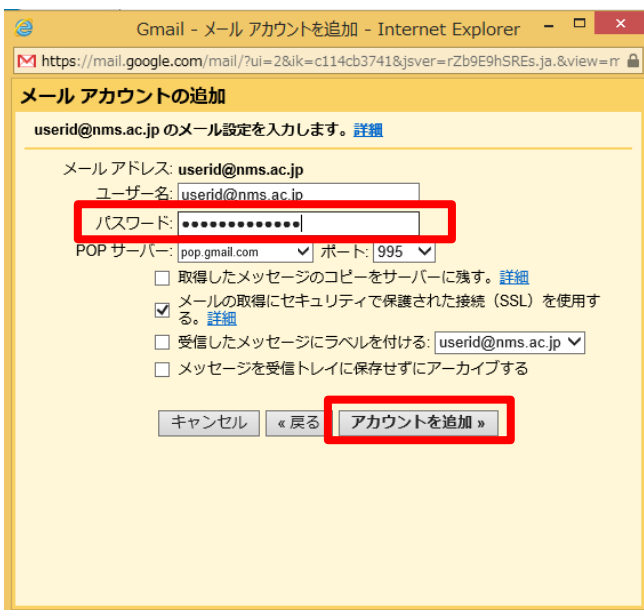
Gmail - メール アカウントを追加 - Internet Explorer

https://mail.google.com/mail/?ui=2&ik=c114cb3741&jsver=rZb9E9hSREs.ja.&view=m

メール アカウントの追加

userid@nms.ac.jp のメール設定を入力します。 詳細

メール アドレス: userid@nms.ac.jp

ユーザー名: userid@nms.ac.jp

パスワード: •••••••••••••

POP サーバー: pop.gmail.com ポート: 995

取得したメッセージのコピーをサーバーに残す。 詳細

メールの取得にセキュリティで保護された接続（SSL）を使用する。 詳細

受信したメッセージにラベルを付ける: userid@nms.ac.jp

メッセージを受信トレイに保存せずにアーカイブする

キャンセル « 戻る アカウントを追加 »